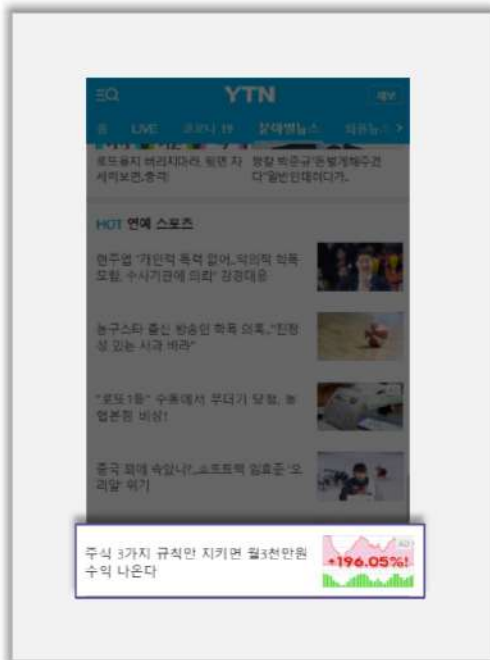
YTN

LIVE

로또용지 버리지마라. 뒷면 자세히보면..충격

HOT 연예 스포츠

현주엽 "개인적 폭력 없어...악의적 허위 모함, 수사기관에 의뢰" 강경대응

농구스타 출신 방송인 학폭 의혹..."진정성 있는 사과 바라"

"로또 1등" 수동에서 쏟아지 당첨, 놓 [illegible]

중국 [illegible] 쇼트트랙 임효준 '오리알' 위기

주식 3가지 규칙만 지키면 월3천만원 수익 나온다

+196.05%!